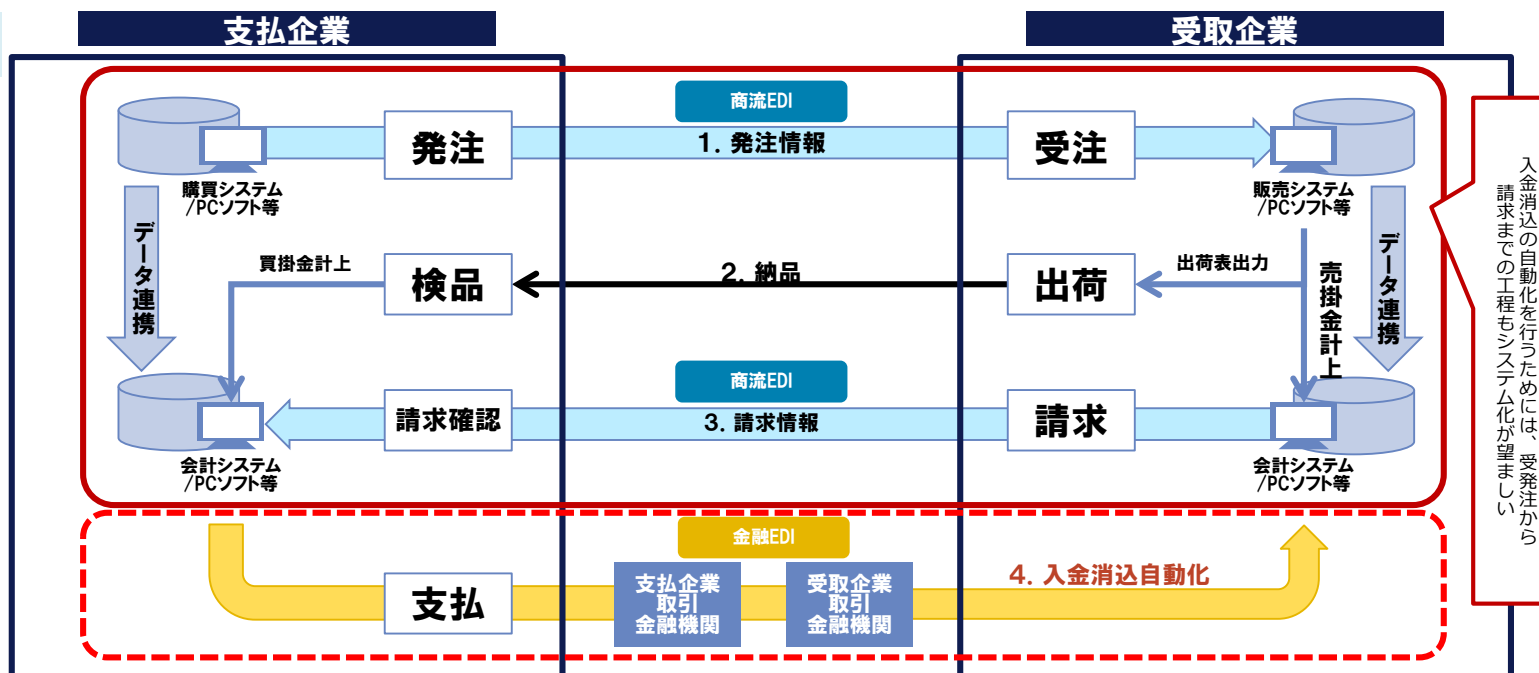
支払企業

受取企業

商流EDI

発注

1. 発注情報

受注

購買システム /PCソフト等

販売システム /PCソフト等

データ連携

データ連携

買掛金計上

検品

2. 納品

出荷

出荷表出力

売掛金計上

商流EDI

請求確認

3. 請求情報

請求

会計システム /PCソフト等

会計システム /PCソフト等

金融EDI

支払

支払企業取引金融機関

受取企業取引金融機関

4. 入金消込自動化

入金消込の自動化を行うためには、受発注から請求までの工程もシステム化が望ましい